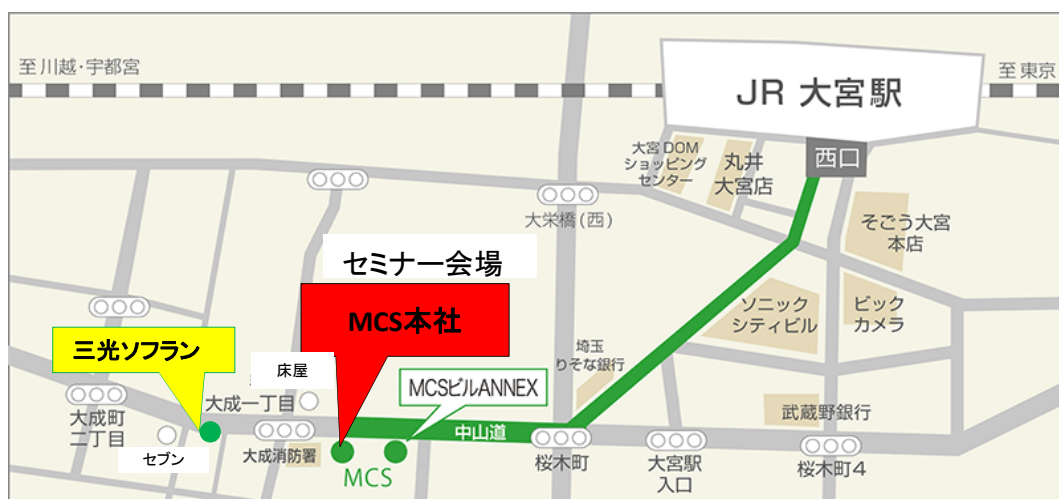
至川越・宇都宮

JR 大宮駅

至東京

西口

大宮DOM ショッピング センター

丸井 大宮店

そごう大宮 本店

大栄橋（西）

セミナー会場

MCS本社

ソニック シティビル

ビック カメラ

埼玉 りそな銀行

三光ソフラン

床屋

MCSビルANNEX

大成町 二丁目

大成一丁目

武蔵野銀行

中山道

セブン

大成消防署

MCS

桜木町

大宮駅 入口

桜木町4